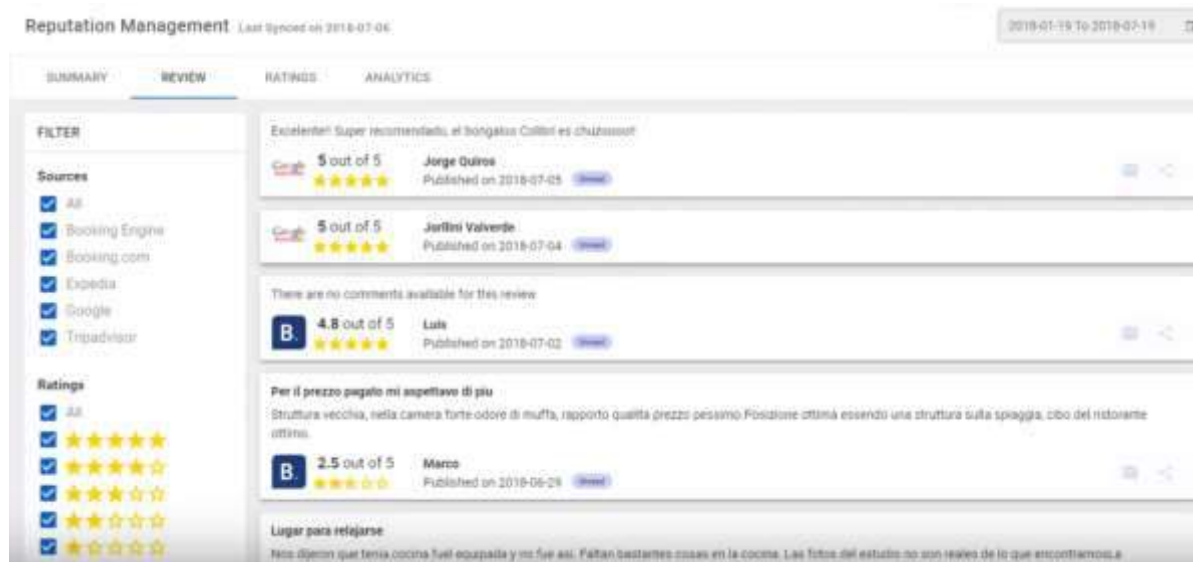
Reputation Management Last Synced on 2018-07-06

2018-01-19 To 2018-07-19

SUMMARY REVIEW RATINGS ANALYTICS

FILTER

Sources

All
Booking Engine
Booking.com
Expedia
Google
Tripadvisor

Ratings

All
★★★★★
★★★★☆
★★★☆☆
★★☆☆☆
★☆☆☆☆

Excelente!! Super recomendado, el bongalos Colibri es chuzooooo!

Google 5 out of 5 ★★★★★ Jorge Quiros Published on 2018-07-05 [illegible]

Google 5 out of 5 ★★★★★ Jorllini Valverde Published on 2018-07-04 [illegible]

There are no comments available for this review

B. 4.8 out of 5 ★★★★★ Luis Published on 2018-07-02 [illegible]

Per il prezzo pagato mi aspettavo di piu

Struttura vecchia, nella camera forte odore di muffa, rapporto qualita prezzo pessimo Posizione ottima essendo una struttura sulla spiaggia, cibo del ristorante ottimo.

B. 2.5 out of 5 ★★★☆☆ Marco Published on 2018-06-29 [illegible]

Lugar para relajarse

Nos dijeron que tenia cocina fuel equipada y no fue asi. Faltan bastantes cosas en la cocina. Las fotos del estudio no son reales de lo que encontramos.a